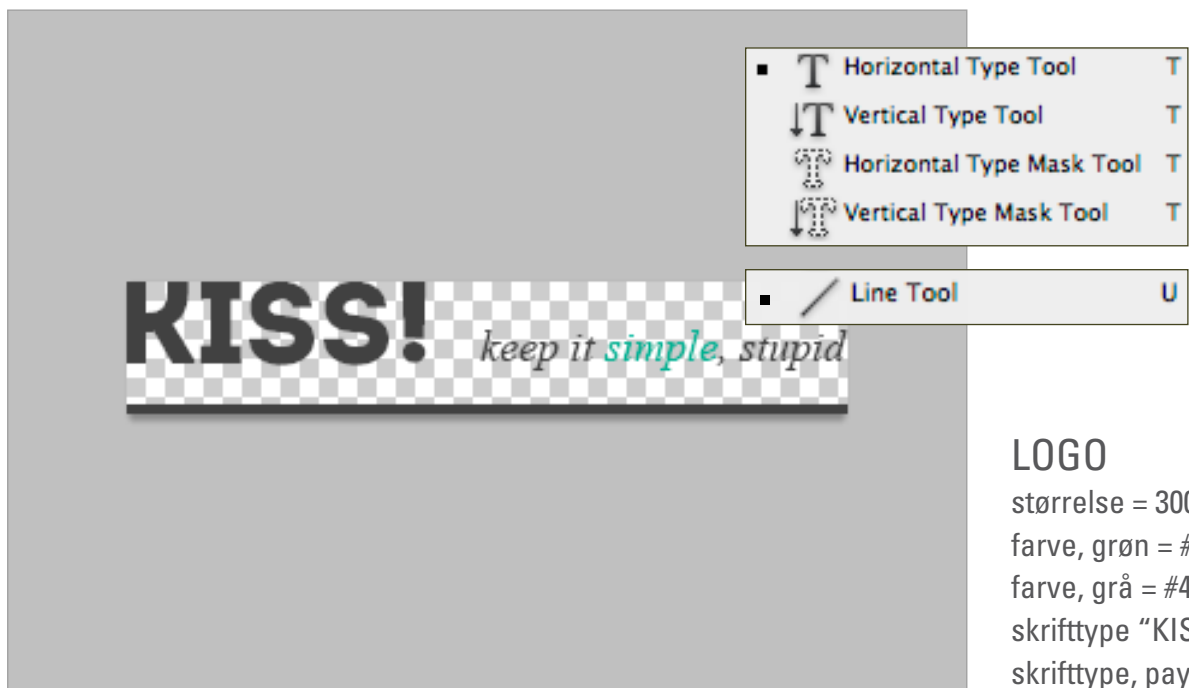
Horizontal Type Tool T
Vertical Type Tool T
Horizontal Type Mask Tool T
Vertical Type Mask Tool T

Line Tool U

KISS! keep it simple, stupid

LOGO
størrelse = 30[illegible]
farve, grøn = #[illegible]
farve, grå = #4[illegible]
skrifttype "KIS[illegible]
skrifttype, pay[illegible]